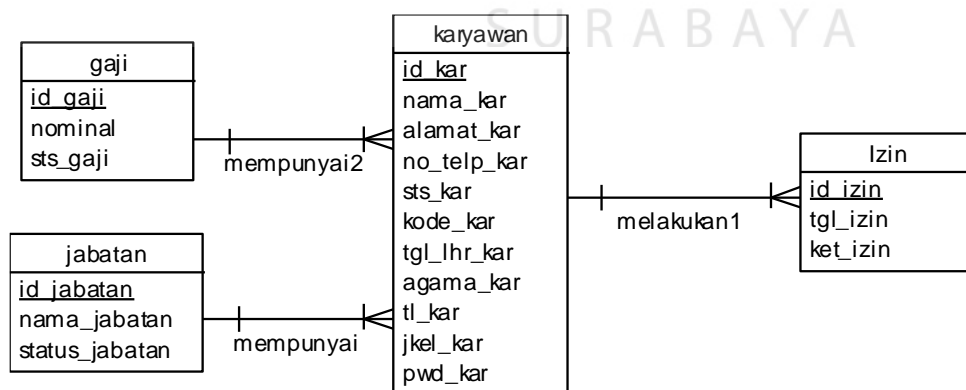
SURABAYA

gaji
id_gaji
nominal
sts_gaji

mempunyai2

karyawan
id_kar
nama_kar
alamat_kar
no_telp_kar
sts_kar
kode_kar
tgl_lhr_kar
agama_kar
tl_kar
jkel_kar
pwd_kar

melakukan1

Izin
id_izin
tgl_izin
ket_izin

jabatan
id_jabatan
nama_jabatan
status_jabatan

mempunyai